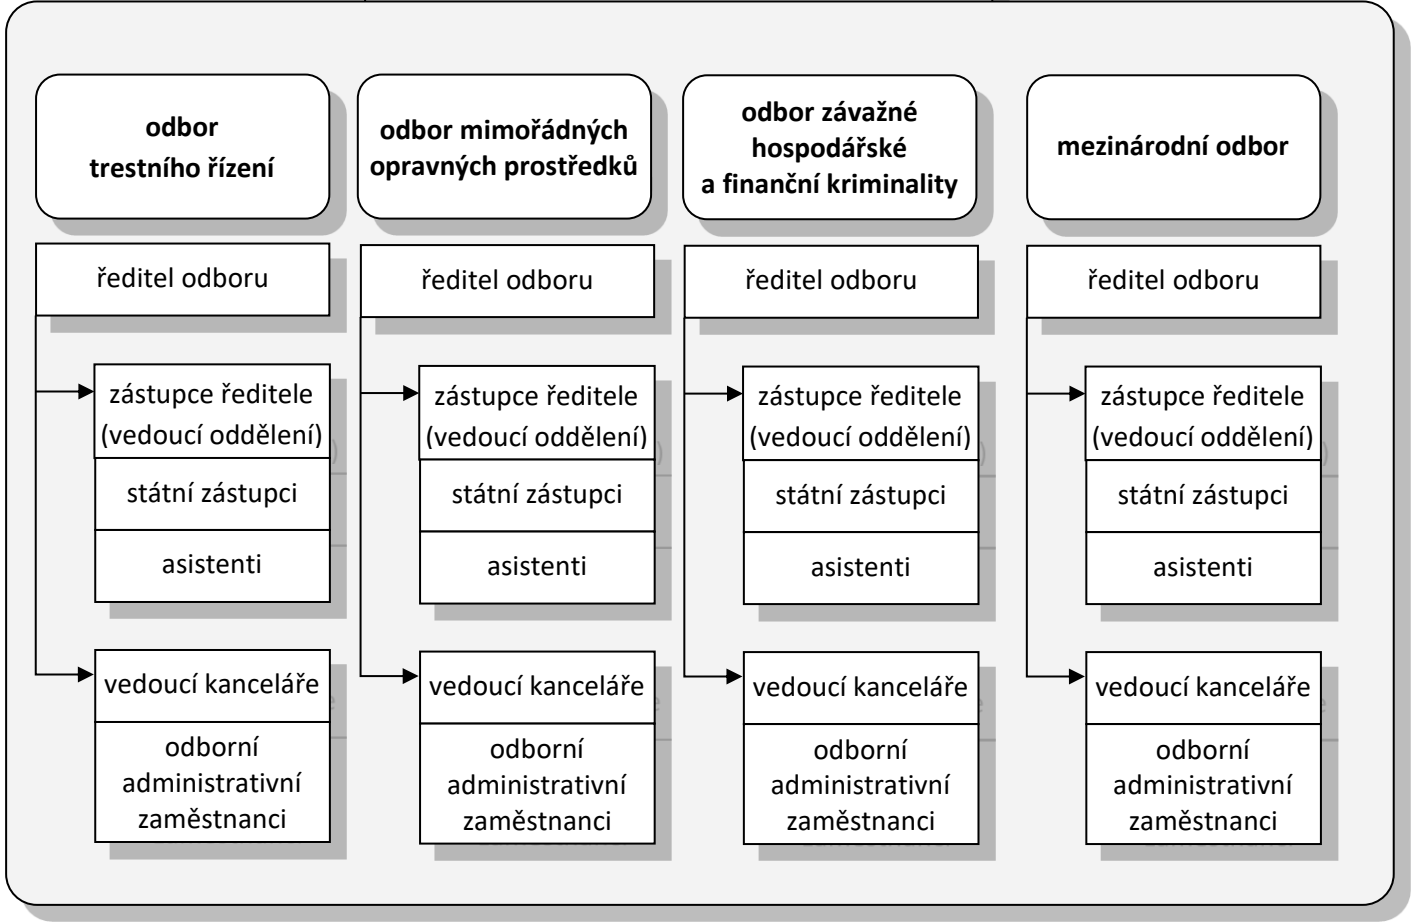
odbor trestního řízení

ředitel odboru

zástupce ředitele (vedoucí oddělení)

státní zástupci

asistenti

vedoucí kanceláře

odborní administrativní zaměstnanci

odbor mimořádných opravných prostředků

ředitel odboru

zástupce ředitele (vedoucí oddělení)

státní zástupci

asistenti

vedoucí kanceláře

odborní administrativní zaměstnanci

odbor závažné hospodářské a finanční kriminality

ředitel odboru

zástupce ředitele (vedoucí oddělení)

státní zástupci

asistenti

vedoucí kanceláře

odborní administrativní zaměstnanci

mezinárodní odbor

ředitel odboru

zástupce ředitele (vedoucí oddělení)

státní zástupci

asistenti

vedoucí kanceláře

odborní administrativní zaměstnanci